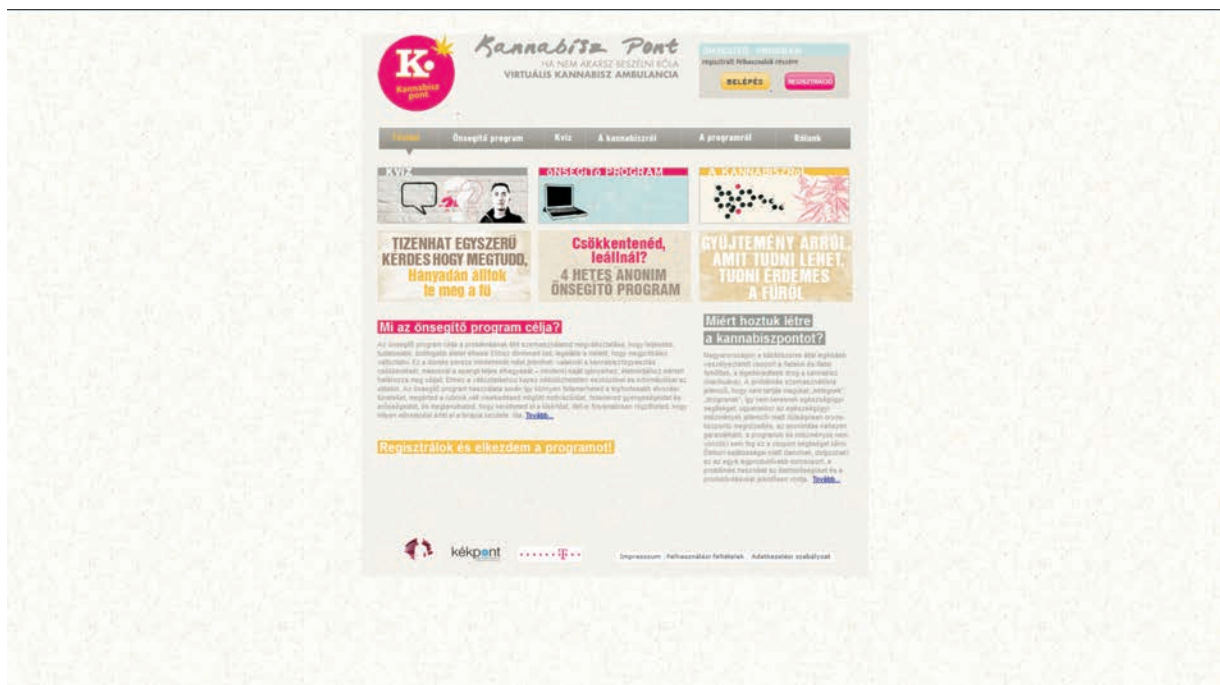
K.
Kannabisz pont

Kannabisz Pont
HA NEM AKARSZ BESZÉLNI RÓLA
VIRTUÁLIS KANNABISZ AMBULANCIA

ÖNSEGÍTŐ PROGRAM
regisztrált felhasználók részére
BELÉPÉS
REGISZTRÁCIÓ

Főoldal | Önsegítő program | Kvíz | A kannabiszról | A programról | Rólunk

KVÍZ
ÖNSEGÍTŐ PROGRAM
A KANNABISZRÓL

TIZENHAT EGYSZERŰ KÉRDÉS HOGY MEGTUDD, Hányadán állok te meg a fű

Csökkentenéd, leállnál?
4 HETES ANONIM ÖNSEGÍTŐ PROGRAM

GYŰJTEMÉNY ARRÓL, AMIT TUDNI LEHET, TUDNI ÉRDEMES A FÜRŐL

Mi az önsegítő program célja?

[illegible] Tovább...

Regisztrálok és elkezdem a programot!

Miért hoztuk létre a kannabiszpontot?

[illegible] Tovább...

kékpont

Impresszum | Felhasználási feltételek | Adatkezelési szabályzat